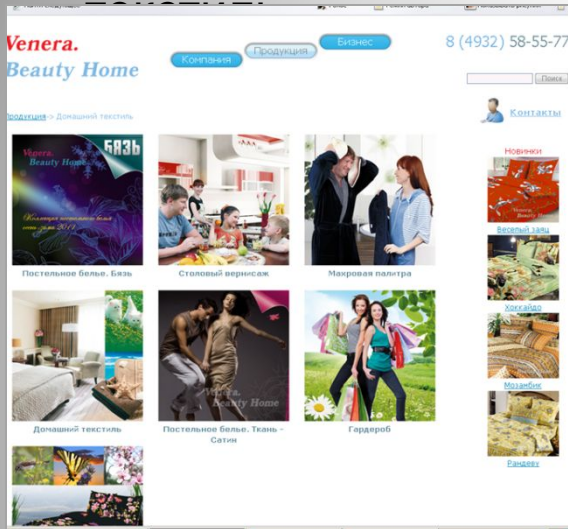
Venera.
Beauty Home

Компания
Продукция
Бизнес

8 (4932) 58-55-77

Поиск

Продукция-> Домашний текстиль

Контакты

Venera. Beauty Home
БЯЗЬ
Коллекция постельного белья осень-зима 2011

Постельное белье. Бязь

Столовый вернисаж

Махровая палитра

Домашний текстиль

Venera. Beauty Home

Постельное белье. Ткань - Сатин

Гардероб

Новинки

Веселый заяц

Хоккайдо

Мозамбик

Рандеву